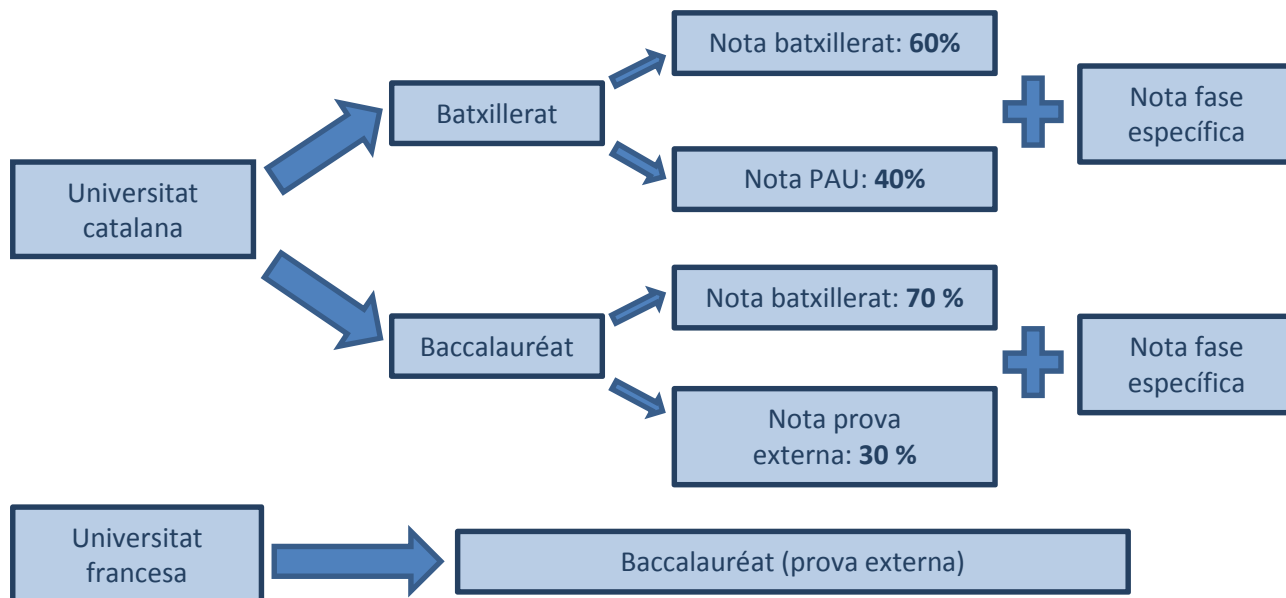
Universitat catalana

Batxillerat

Nota batxillerat: **60%**

Nota PAU: **40%**

Nota fase específica

Baccalauréat

Nota batxillerat: **70 %**

Nota prova externa: **30 %**

Nota fase específica

Universitat francesa

Baccalauréat (prova externa)